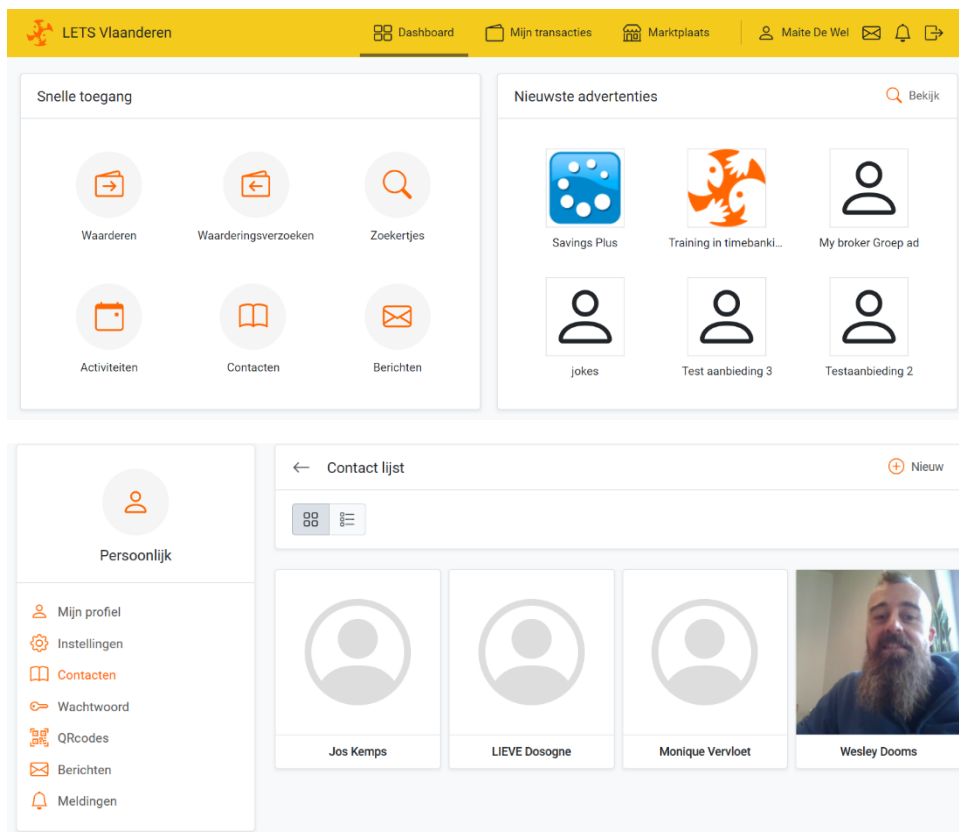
LETS Vlaanderen

Dashboard

Mijn transacties

Marktplaats

Maite De Wel

Snelle toegang

Waarderen

Waarderingsverzoeken

Zoekertjes

Activiteiten

Contacten

Berichten

Nieuwste advertenties

Bekijk

Savings Plus

Training in timebanki...

My broker Groep ad

jokes

Test aanbieding 3

Testaanbieding 2

Persoonlijk

Mijn profiel

Instellingen

Contacten

Wachtwoord

QRcodes

Berichten

Meldingen

Contact lijst

Nieuw

Jos Kemps

LIEVE Dosogne

Monique Vervloet

Wesley Dooms